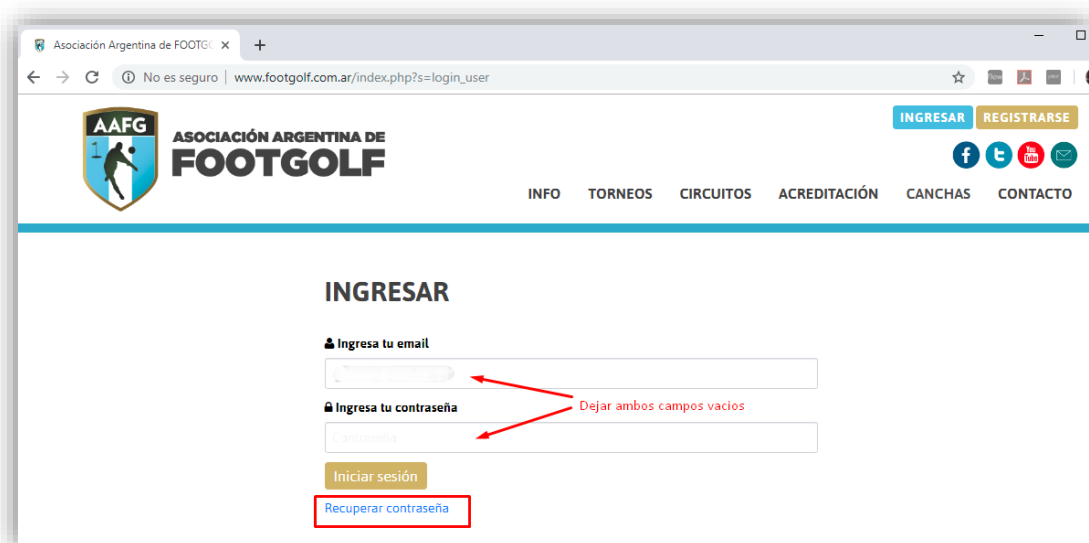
Asociación Argentina de FOOTG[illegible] ×
+

No es seguro | www.footgolf.com.ar/index.php?s=login_user

AAFG
ASOCIACIÓN ARGENTINA DE
FOOTGOLF

INGRESAR REGISTRARSE

You Tube

INFO TORNEOS CIRCUITOS ACREDITACIÓN CANCHAS CONTACTO

INGRESAR

Ingresa tu email

Ingresa tu contraseña

Contraseña

Dejar ambos campos vacios

Iniciar sesión

Recuperar contraseña